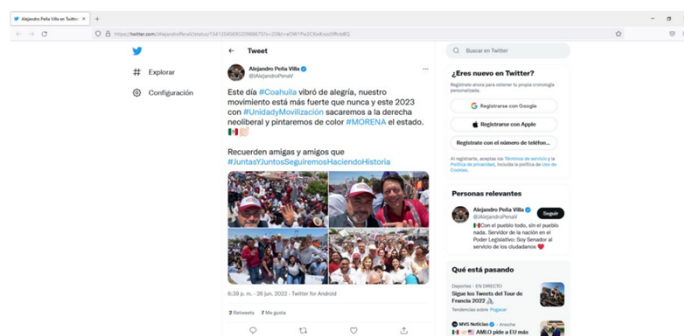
Alejandro Peña Villa en Twitter: ×

https://twitter.com/AlejandroPenaV/status/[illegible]

Explorar

Configuración

Tweet

Alejandro Peña Villa
@AlejandroPenaV

Este día #Coahuila vibró de alegría, nuestro movimiento está más fuerte que nunca y este 2023 con #UnidadyMovilización sacaremos a la derecha neoliberal y pintaremos de color #MORENA el estado.

Recuerden amigas y amigos que #JuntasYJuntosSeguiremosHaciendoHistoria

6:39 p. m. · 26 jun. 2022 · Twitter for Android

2 Retweets 7 Me gusta

Buscar en Twitter

¿Eres nuevo en Twitter?

Regístrate ahora para obtener tu propia cronología personalizada.

Registrarse con Google

Registrarse con Apple

Regístrate con el número de teléfon...

Al registrarte, aceptas los Términos de servicio y la Política de privacidad, incluida la política de Uso de Cookies.

Personas relevantes

Alejandro Peña Villa
@AlejandroPenaV

Seguir

Con el pueblo todo, sin el pueblo nada. Servidor de la nación en el Poder Legislativo: Soy Senador al servicio de los ciudadanos

Qué está pasando

Deportes · EN DIRECTO
Sigue los Tweets del Tour de Francia 2022
Tendencias sobre Pogacar

MVS Noticias · Anoche
AMLO pide a EU más